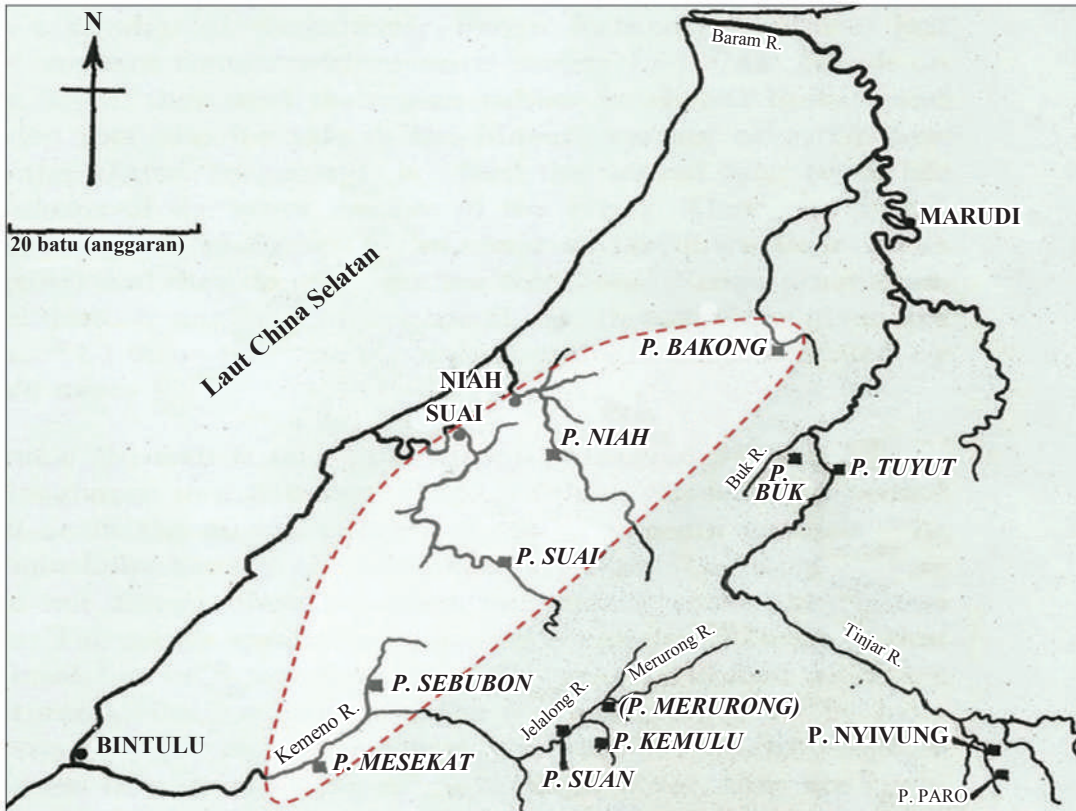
N

20 batu (anggaran)

Laut China Selatan

Baram R.

MARUDI

P. BAKONG

NIAH

SUAI

P. NIAH

Buk R.

P. BUK

P. TUYUT

P. SUAI

Tinjar R.

Merurong R.

P. SEBUBON

Jelalong R.

(P. MERURONG)

Kemeno R.

P. KEMULU

BINTULU

P. MESEKAT

P. SUAN

P. NYIVUNG

P. PARO